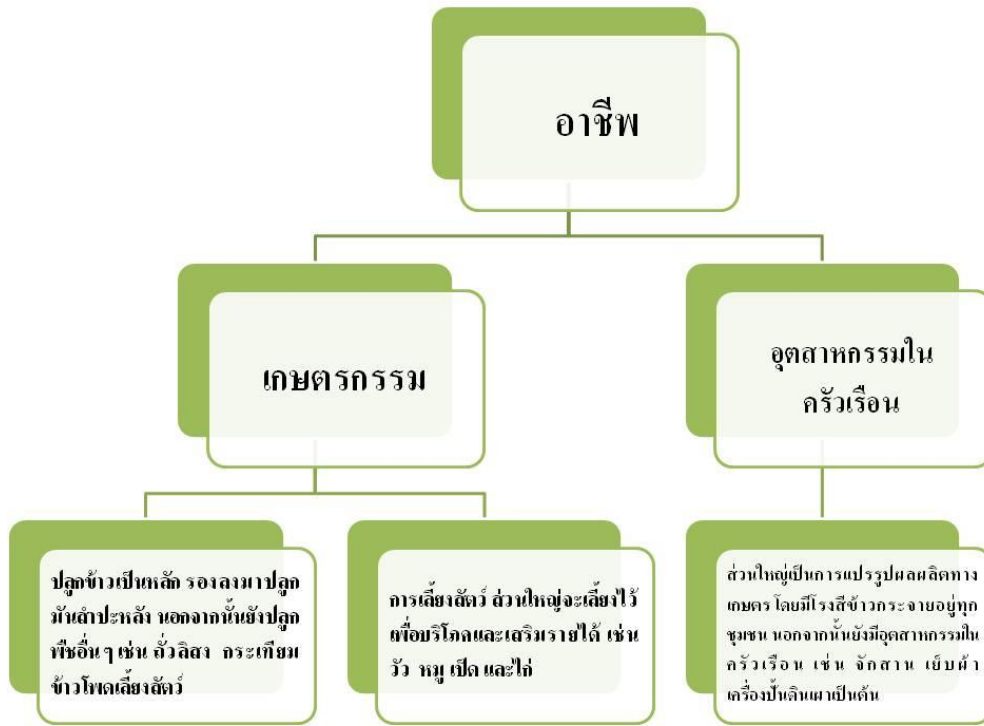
อาชีพ

เกษตรกรรม

อุตสาหกรรมในครัวเรือน

ปลูกข้าวเป็นหลัก รองลงมาปลูกมันสำปะหลัง นอกจากนั้นยังปลูกพืชอื่นๆ เช่น ถั่วลิสง กระเทียม ข้าวโพดเลี้ยงสัตว์

การเลี้ยงสัตว์ ส่วนใหญ่จะเลี้ยงไว้เพื่อบริโภคและเสริมรายได้ เช่น วัว หมู เป็ด และไก่

ส่วนใหญ่เป็นการแปรรูปผลผลิตทางเกษตร โดยมีโรงสีข้าวกระจายอยู่ทุกชุมชน นอกจากนั้นยังมีอุตสาหกรรมในครัวเรือน เช่น จักสาน เย็บผ้า เครื่องปั้นดินเผาเป็นต้น